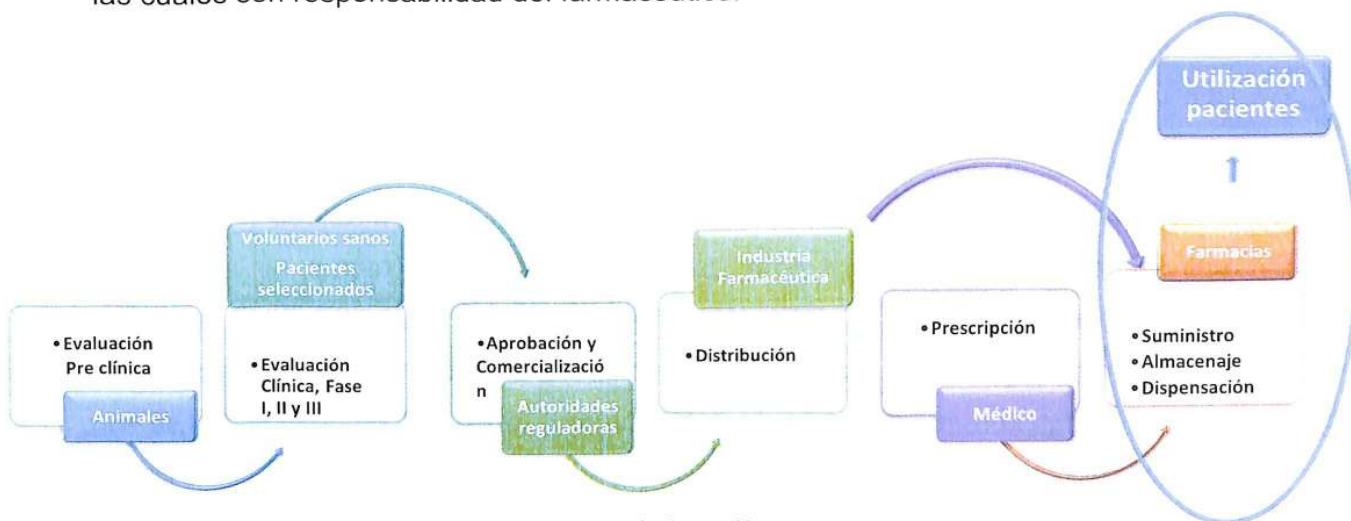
las cuales son responsabilidad del farmacéutico.

Utilización pacientes

Voluntarios sanos
Pacientes seleccionados

Industria Farmacéutica

Farmacias

• Evaluación Pre clínica

Animales

• Evaluación Clínica, Fase I, II y III

• Aprobación y Comercializació n

Autoridades reguladoras

• Distribución

• Prescripción

Médico

• Suministro
• Almacenaje
• Dispensación